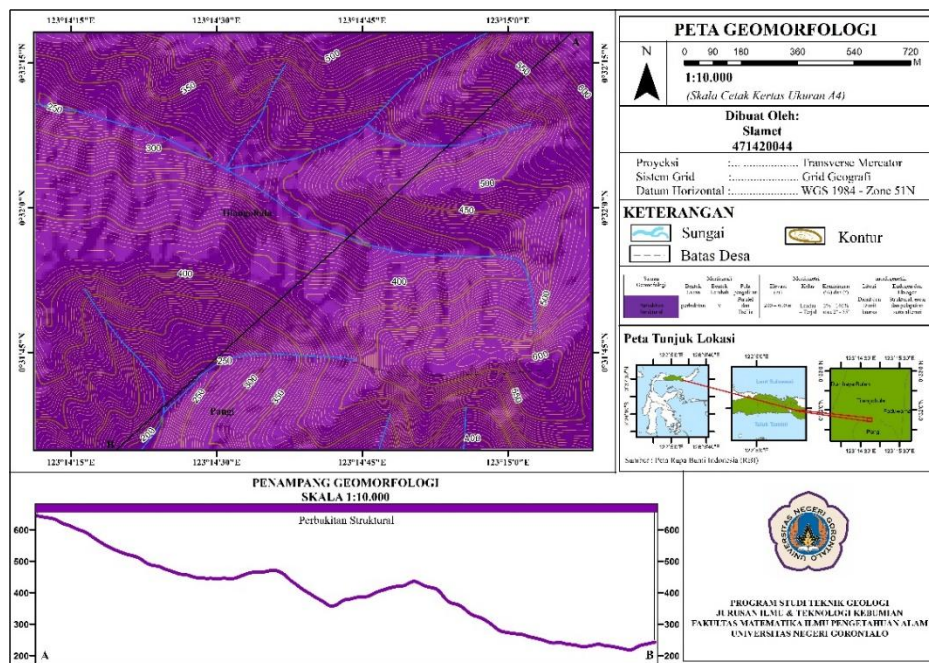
123°14'15"E 123°14'30"E 123°14'45"E 123°15'0"E

0°33'15"N 0°33'0"N 0°32'45"N

0°33'15"N 0°33'0"N 0°32'45"N

A

500 350 250 300 500 450 400 400 500 250 600 350 300 350 250 200 400 300

Dunggilata

Pungi

B

123°14'15"E 123°14'30"E 123°14'45"E 123°15'0"E

PETA GEOMORFOLOGI

N

0 90 180 360 540 720 M

1:10.000

(Skala Cetak Kertas Ukuran A4)

Dibuat Oleh:
Slamet
471420044

Proyeksi :...................... Transverse Mercator
Sistem Grid :...................... Grid Geografi
Datum Horizontal :...................... WGS 1984 - Zone 51N

KETERANGAN

Sungai

Batas Desa

Kontur

| Satuan Geomorfologi | Morfologi | | | Morfometri | | | | Morfogenetik | |
|---|---|---|---|---|---|---|---|---|---|
| | Bentuk | Bentuk Lembah | Pola pengaliran | Elevasi (m) | Relief | Kemiringan Lereng (°) | Litologi | Kenampakan Lapangan | |
| Perbukitan Struktural | perbukitan | V | Paralel dan Trellis | 200-650 | Landai - Terjal | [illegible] | Diorit dan Basal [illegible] | Struktural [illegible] | |

Peta Tunjuk Lokasi

Sumber: Peta Rupa Bumi Indonesia (RBI)

PENAMPANG GEOMORFOLOGI
SKALA 1:10.000

Perbukitan Struktural

600 500 400 300 200

A B

600 500 400 300 200

UNIVERSITAS NEGERI GORONTALO

PROGRAM STUDI TEKNIK GEOLOGI
JURUSAN ILMU & TEKNOLOGI KEBUMIAN
FAKULTAS MATEMATIKA ILMU PENGETAHUAN ALAM
UNIVERSITAS NEGERI GORONTALO